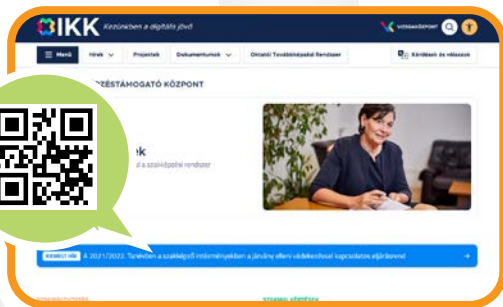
IKK Kezünkben a digitális jövő

Menü
Hírek
Projektek
Dokumentumok
Oktatói Továbbképzési Rendszer
Kérdések és válaszok

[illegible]ZÉSTÁMOGATÓ KÖZPONT

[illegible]k
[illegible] a szakképzési rendszer

KIEMELT HÍR A 2021/2022. Tanévben a szakképző intézményekben a járvány elleni védekezéssel kapcsolatos eljárásrend
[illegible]
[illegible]